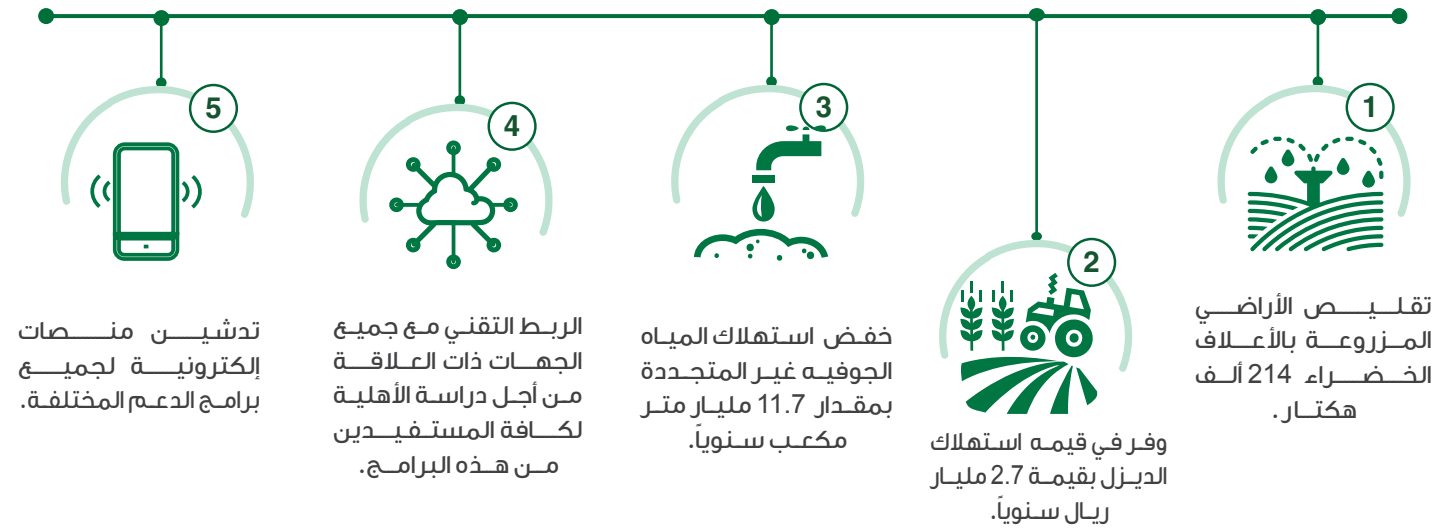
1

تقليص الأراضي المزروعة بالأعلاف الخضراء 214 ألف هكتار.

2

وفر في قيمة استهلاك الديزل بقيمة 2.7 مليار ريال سنوياً.

3

خفض استهلاك المياه الجوفيه غير المتجددة بمقدار 11.7 مليار متر مكعب سنوياً.

4

الربط التقني مع جميع الجهات ذات العلاقة من أجل دراسة الأهلية لكافة المستفيدين من هذه البرامج.

5

تدشين منصات إلكترونية لجميع برامج الدعم المختلفة.